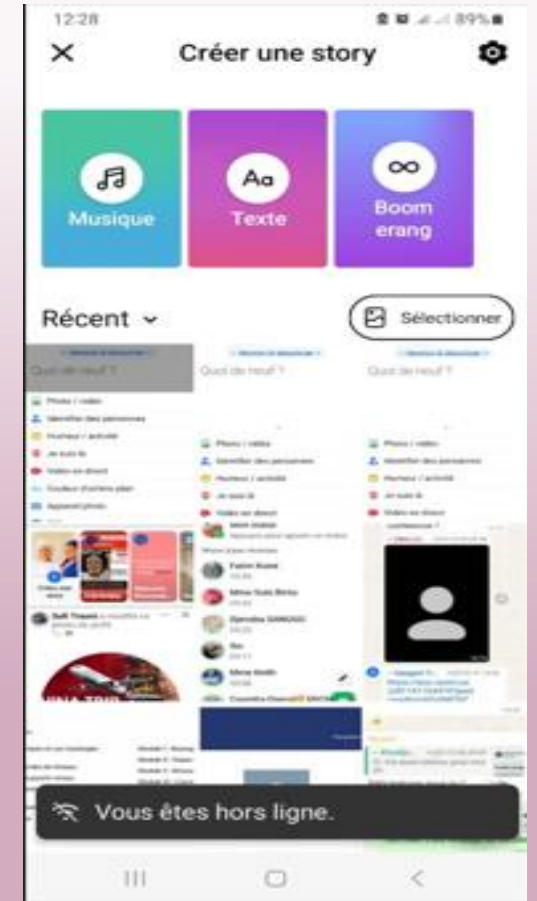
12:28 89%

Créer une story

Musique

Texte

Boom erang

Récent

Sélectionner

Quoi de neuf ?

Photo / vidéo
Identifier des personnes
Humeur / activité
Je suis là
Vidéo en direct
Couleur d'arrière-plan
Appareil photo

Quoi de neuf ?

Photo / vidéo
Identifier des personnes
Humeur / activité
Je suis là
Vidéo en direct

Quoi de neuf ?

Photo / vidéo
Identifier des personnes
Humeur / activité
Je suis là
Vidéo en direct

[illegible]

Vous êtes hors ligne.